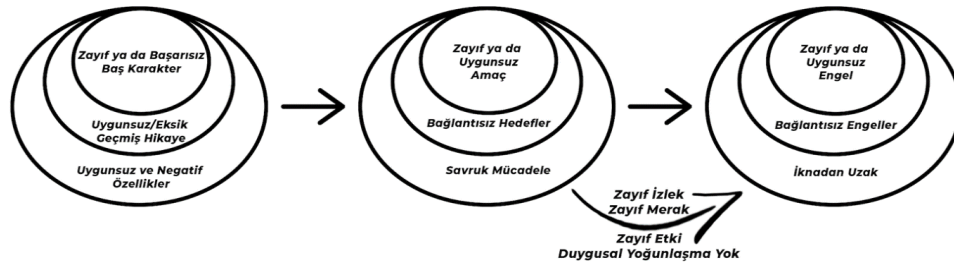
Zayıf ya da Başarısız Baş Karakter

Uygunsuz/Eksik Geçmiş Hikaye

Uygunsuz ve Negatif Özellikler

Zayıf ya da Uygunsuz Amaç

Bağlantısız Hedefler

Savruk Mücadele

Zayıf ya da Uygunsuz Engel

Bağlantısız Engeller

İknadan Uzak

Zayıf İzlek
Zayıf Merak

Zayıf Etki
Duygusal Yoğunlaşma Yok